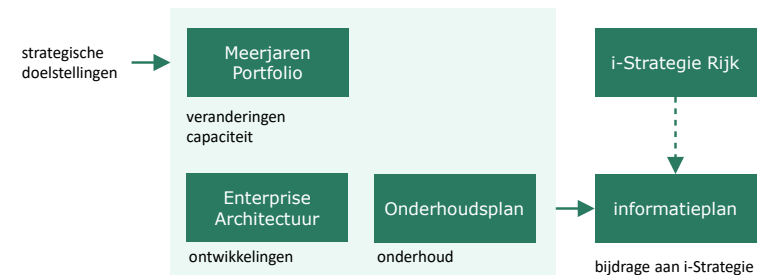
strategische doelstellingen

Meerjaren Portfolio

veranderingen capaciteit

Enterprise Architectuur

ontwikkelingen

Onderhoudsplan

onderhoud

i-Strategie Rijk

informatieplan

bijdrage aan i-Strategie